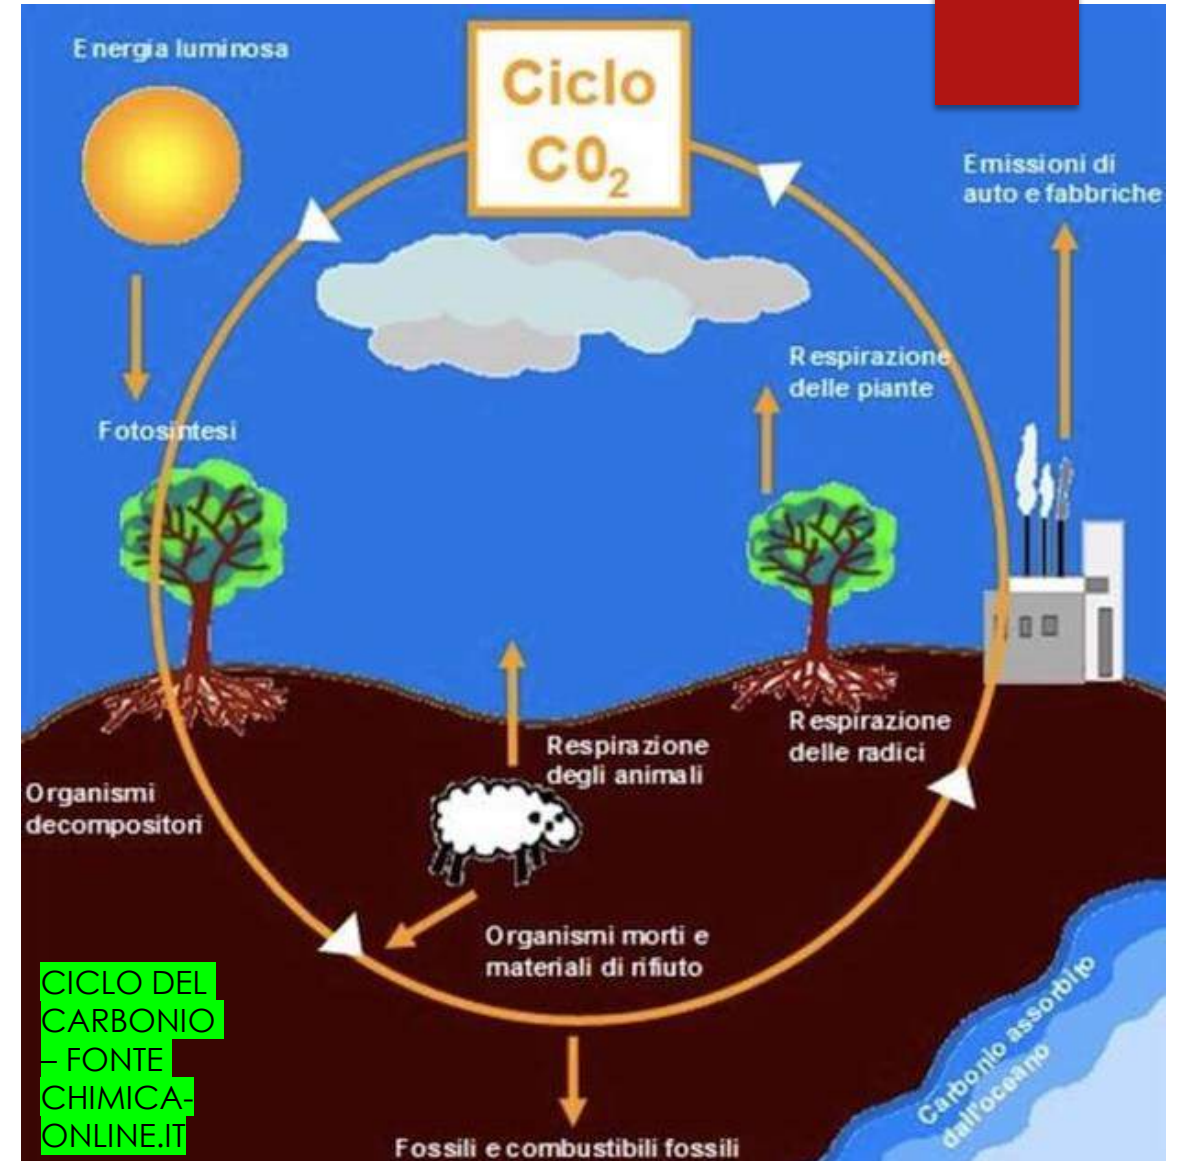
Energia luminosa

Ciclo $C0_2$

Emissioni di auto e fabbriche

Respirazione delle piante

Fotosintesi

Respirazione delle radici

Respirazione degli animali

Organismi decompositori

Organismi morti e materiali di rifiuto

Carbonio assorbito dall'oceano

Fossili e combustibili fossili

CICLO DEL CARBONIO – FONTE CHIMICA-ONLINE.IT